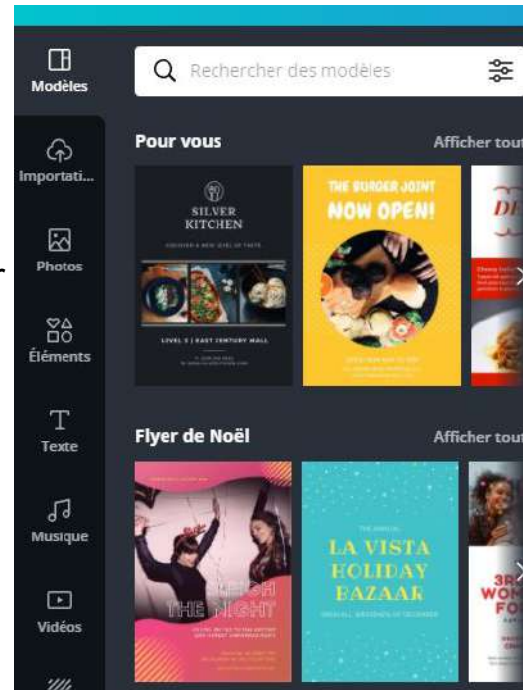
Modèles

Importati...

Photos

Éléments

Texte

Musique

Vidéos

Rechercher des modèles

Pour vous

Afficher tout

SILVER KITCHEN

LEVEL 5 | EAST CENTURY MALL

THE BURGER JOINT

NOW OPEN!

DI

Flyer de Noël

Afficher tout

THE NIGHT

THE ANNUAL

LA VISTA HOLIDAY BAZAAR

3R

WOM

FO